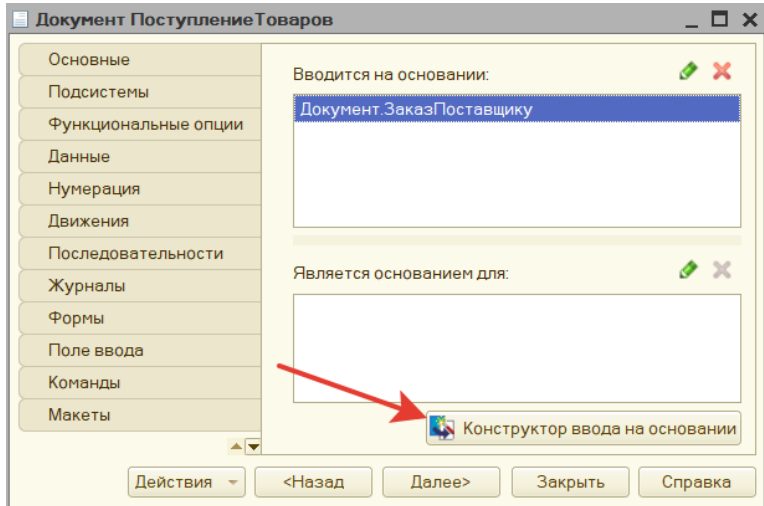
Документ ПоступлениеТоваров

Основные
Подсистемы
Функциональные опции
Данные
Нумерация
Движения
Последовательности
Журналы
Формы
Поле ввода
Команды
Макеты

Вводится на основании:
Документ.ЗаказПоставщику

Является основанием для:

Конструктор ввода на основании

Действия
<Назад
Далее>
Закрыть
Справка